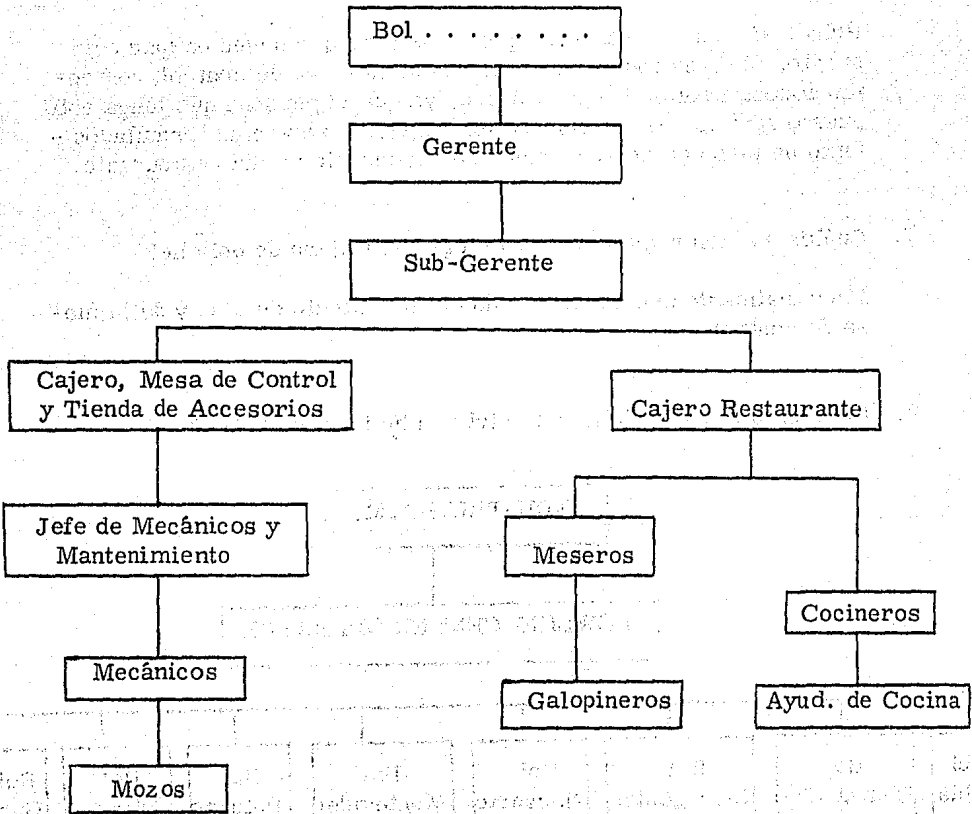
Bol . . . . . . . .

Gerente

Sub-Gerente

Cajero, Mesa de Control y Tienda de Accesorios

Cajero Restaurante

Jefe de Mecánicos y Mantenimiento

Meseros

Cocineros

Mecánicos

Galopineros

Ayud. de Cocina

Mozos